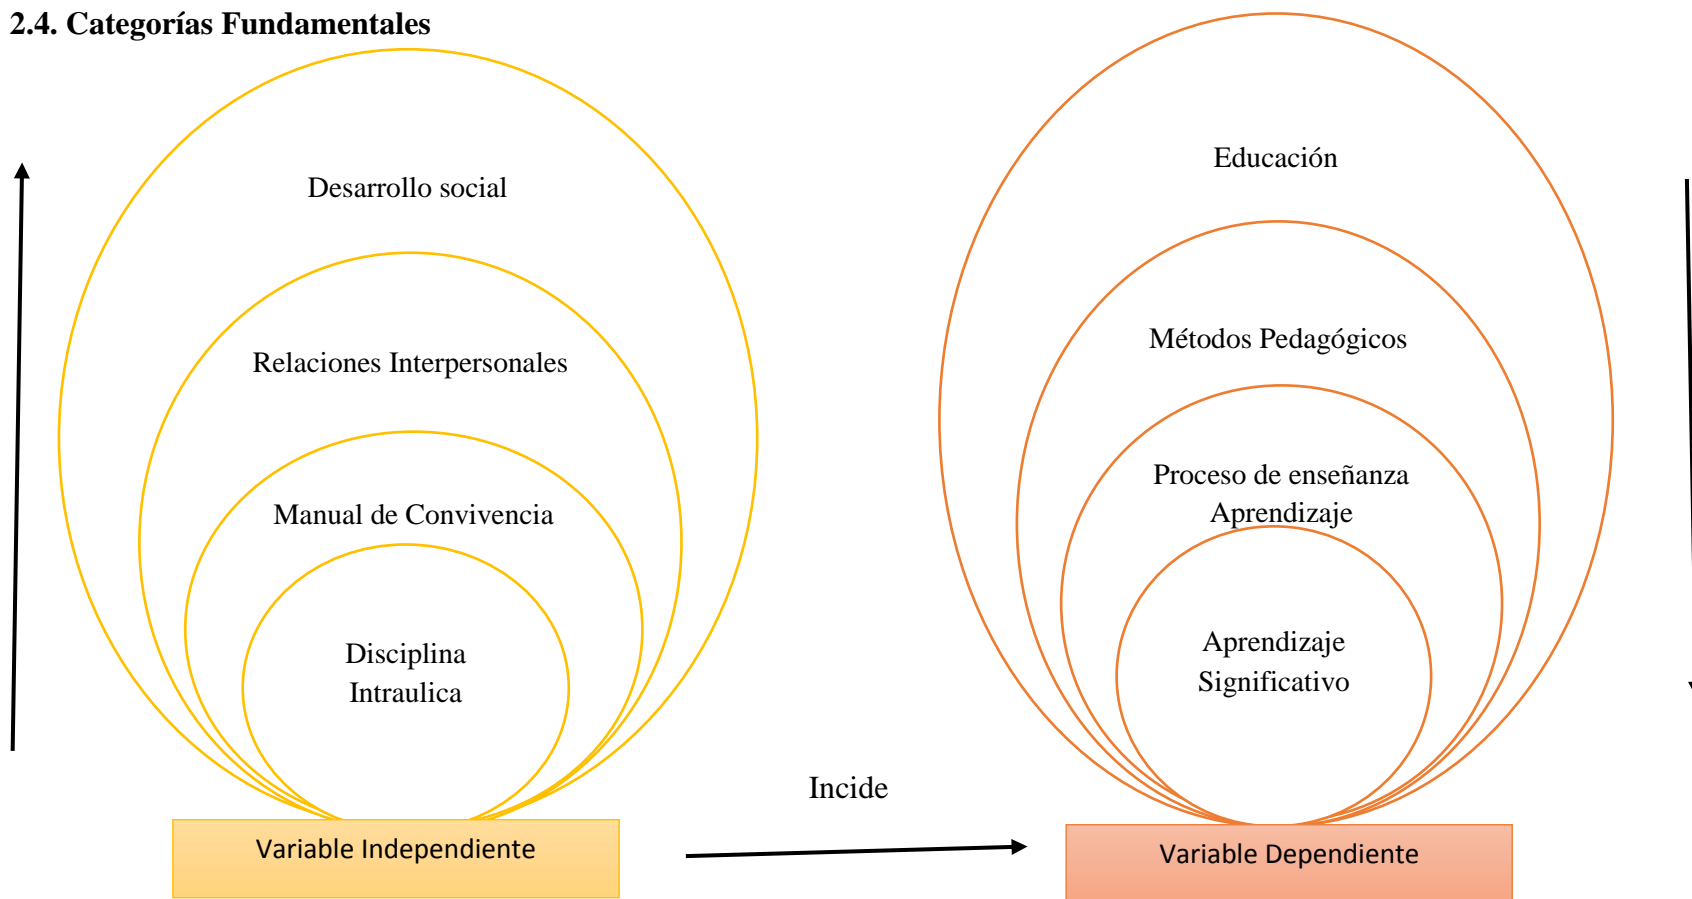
2.4. Categorías Fundamentales

Desarrollo social

Relaciones Interpersonales

Manual de Convivencia

Disciplina Intraulica

Variable Independiente

Incide

Educación

Métodos Pedagógicos

Proceso de enseñanza Aprendizaje

Aprendizaje Significativo

Variable Dependiente